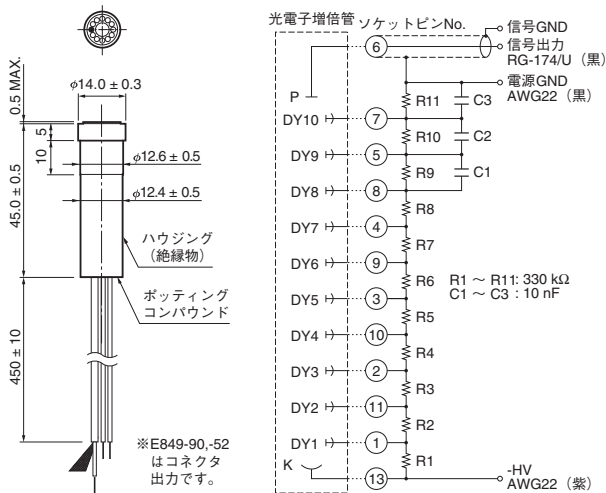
0.5 MAX.
$\phi 14.0 \pm 0.3$
5
10
45.0 ± 0.5
$\phi 12.6 \pm 0.5$
$\phi 12.4 \pm 0.5$
ハウジング
（絶縁物）
ポッティング
コンパウンド
450 ± 10
※E849-90,-52
はコネクタ
出力です。

光電子増倍管
ソケットピンNo.
信号GND
信号出力
RG-174/U（黒）
電源GND
AWG22（黒）
P
6
R11
C3
DY10
7
R10
C2
DY9
5
R9
C1
DY8
8
R8
DY7
4
R7
DY6
9
R6
R1 ～ R11: 330 kΩ
C1 ～ C3 : 10 nF
DY5
3
R5
DY4
10
R4
DY3
2
R3
DY2
11
R2
DY1
1
R1
K
13
-HV
AWG22（紫）